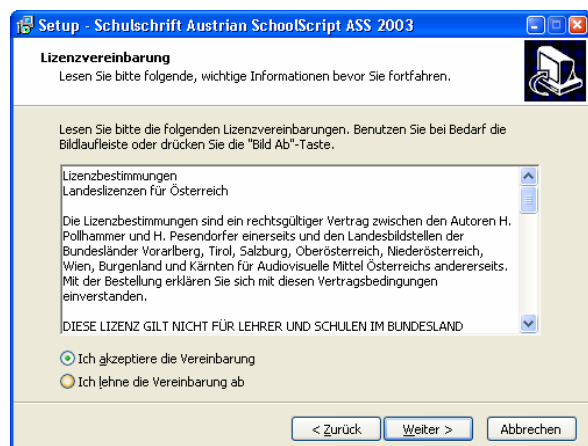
Setup - Schulschrift Austrian SchoolScript ASS 2003

Lizenzvereinbarung
Lesen Sie bitte folgende, wichtige Informationen bevor Sie fortfahren.

Lesen Sie bitte die folgenden Lizenzvereinbarungen. Benutzen Sie bei Bedarf die Bildlaufleiste oder drücken Sie die "Bild Ab"-Taste.

Lizenzbestimmungen
Landeslizenzen für Österreich

Die Lizenzbestimmungen sind ein rechtsgültiger Vertrag zwischen den Autoren H. Pollhammer und H. Pesendorfer einerseits und den Landesbildstellen der Bundesländer Vorarlberg, Tirol, Salzburg, Oberösterreich, Niederösterreich, Wien, Burgenland und Kärnten für Audiovisuelle Mittel Österreichs andererseits. Mit der Bestellung erklären Sie sich mit diesen Vertragsbedingungen einverstanden.

DIESE LIZENZ GILT NICHT FÜR LEHRER UND SCHULEN IM BUNDESLAND

Ich akzeptiere die Vereinbarung
Ich lehne die Vereinbarung ab

< Zurück
Weiter >
Abbrechen